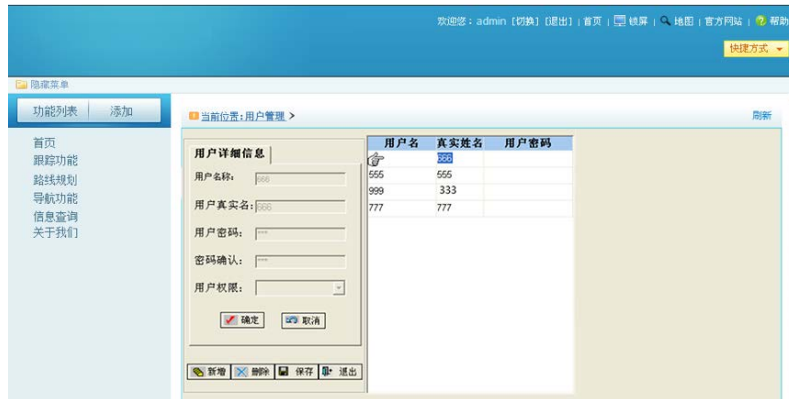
欢迎您：admin [切换] [退出] | 首页 | 锁屏 | 地图 | 官方网站 | 帮助

快捷方式

隐藏菜单

功能列表 添加

首页
跟踪功能
路线规划
导航功能
信息查询
关于我们

当前位置：用户管理 >

刷新

用户详细信息

用户名称： 666

用户真实名： 666

用户密码： ***

密码确认： ***

用户权限：

确定 取消

新增 删除 保存 退出

| 用户名 | 真实姓名 | 用户密码 |
|---|---|---|
| | 666 | |
| 555 | 555 | |
| 999 | 333 | |
| 777 | 777 | |